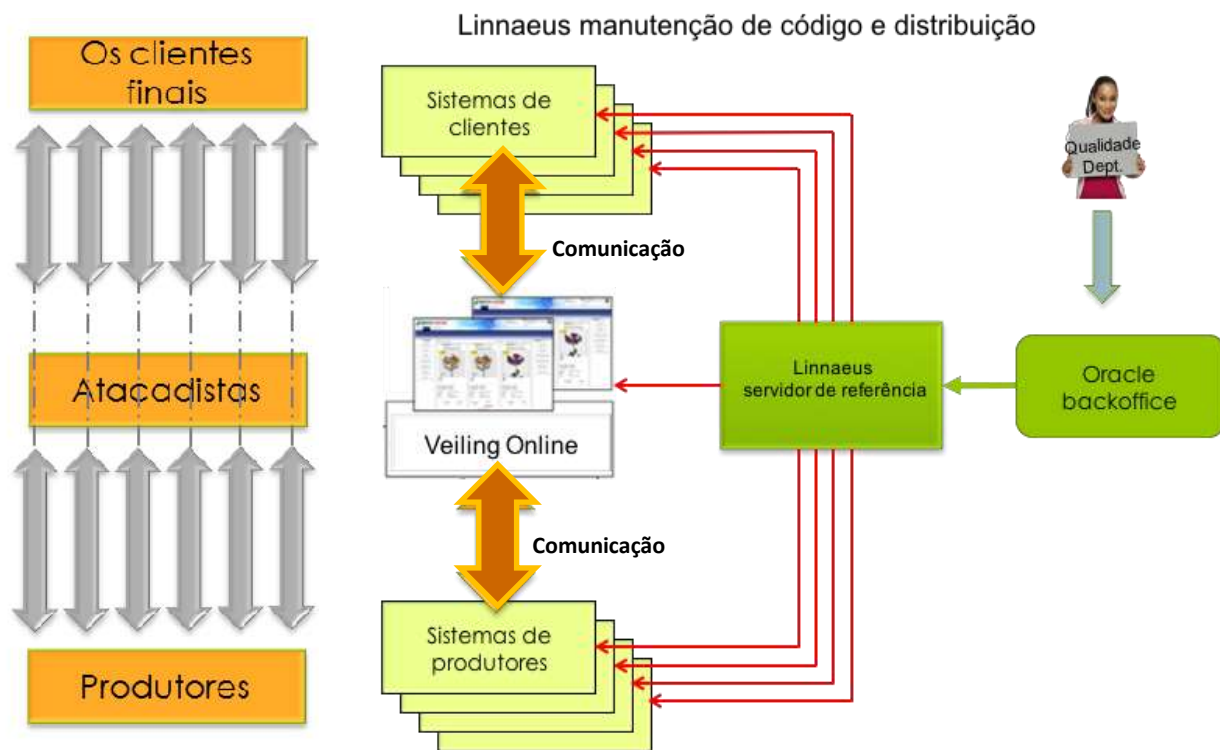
Linnaeus manutenção de código e distribuição

Os clientes finais

Atacadistas

Produtores

Sistemas de clientes

Comunicação

Veiling Online

Comunicação

Sistemas de produtores

Linnaeus servidor de referência

Qualidade Dept.

Oracle backoffice